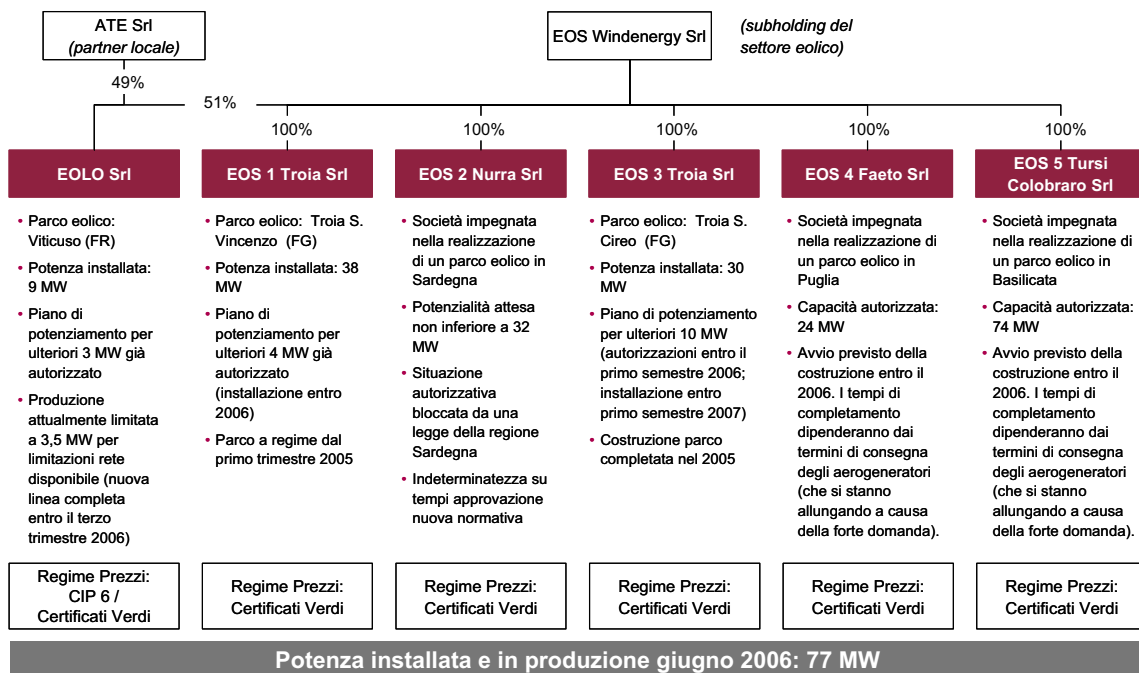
ATE Srl
(partner locale)

EOS Windenergy Srl

(subholding del settore eolico)

49%

51%

100%

100%

100%

100%

100%

EOLO Srl

- Parco eolico: Viticuso (FR)
- Potenza installata: 9 MW
- Piano di potenziamento per ulteriori 3 MW già autorizzato
- Produzione attualmente limitata a 3,5 MW per limitazioni rete disponibile (nuova linea completa entro il terzo trimestre 2006)

Regime Prezzi: CIP 6 / Certificati Verdi

EOS 1 Troia Srl

- Parco eolico: Troia S. Vincenzo (FG)
- Potenza installata: 38 MW
- Piano di potenziamento per ulteriori 4 MW già autorizzato (installazione entro 2006)
- Parco a regime dal primo trimestre 2005

Regime Prezzi: Certificati Verdi

EOS 2 Nurra Srl

- Società impegnata nella realizzazione di un parco eolico in Sardegna
- Potenzialità attesa non inferiore a 32 MW
- Situazione autorizzativa bloccata da una legge della regione Sardegna
- Indeterminatezza su tempi approvazione nuova normativa

Regime Prezzi: Certificati Verdi

EOS 3 Troia Srl

- Parco eolico: Troia S. Cireo (FG)
- Potenza installata: 30 MW
- Piano di potenziamento per ulteriori 10 MW (autorizzazioni entro il primo semestre 2006; installazione entro primo semestre 2007)
- Costruzione parco completata nel 2005

Regime Prezzi: Certificati Verdi

EOS 4 Faeto Srl

- Società impegnata nella realizzazione di un parco eolico in Puglia
- Capacità autorizzata: 24 MW
- Avvio previsto della costruzione entro il 2006. I tempi di completamento dipenderanno dai termini di consegna degli aerogeneratori (che si stanno allungando a causa della forte domanda).

Regime Prezzi: Certificati Verdi

EOS 5 Tursi Colobraro Srl

- Società impegnata nella realizzazione di un parco eolico in Basilicata
- Capacità autorizzata: 74 MW
- Avvio previsto della costruzione entro il 2006. I tempi di completamento dipenderanno dai termini di consegna degli aerogeneratori (che si stanno allungando a causa della forte domanda).

Regime Prezzi: Certificati Verdi

Potenza installata e in produzione giugno 2006: 77 MW